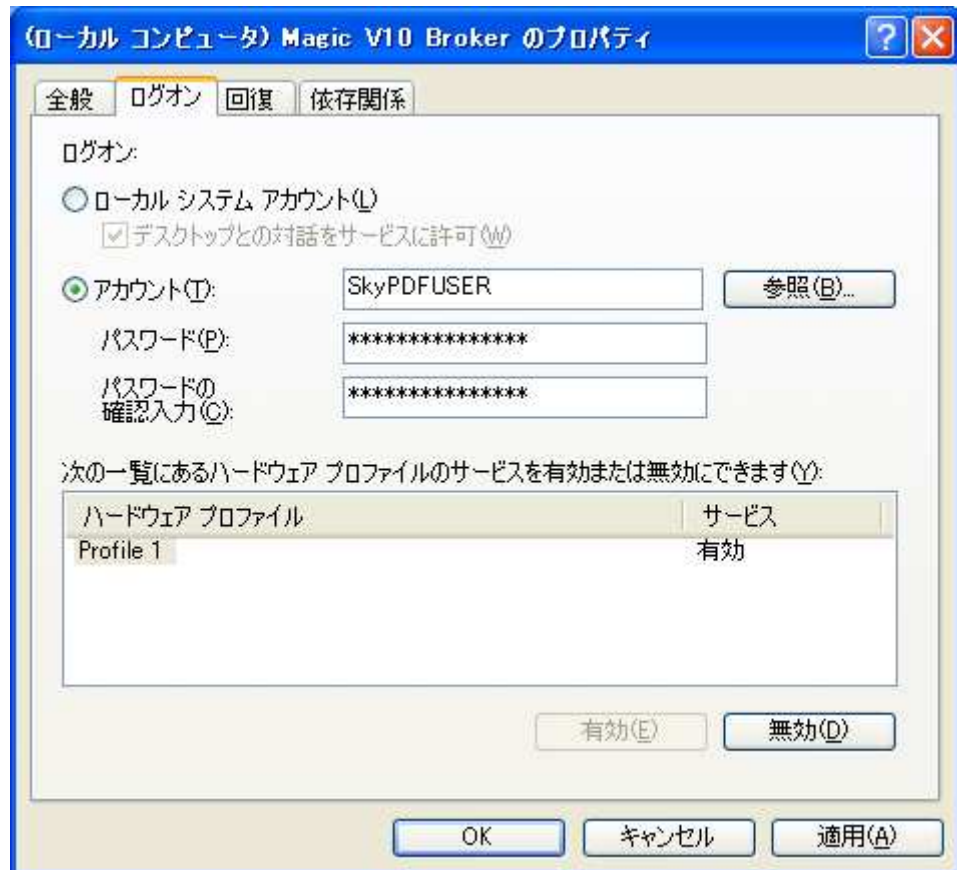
(ローカル コンピュータ) Magic V10 Broker のプロパティ

全般 | ログオン | 回復 | 依存関係

ログオン:

ローカル システム アカウント(L)

デスクトップとの対話をサービスに許可(W)

アカウント(T): SkyPDFUSER 参照(B)...

パスワード(P): ***************

パスワードの確認入力(C): ***************

次の一覧にあるハードウェア プロファイルのサービスを有効または無効にできます(Y):

| ハードウェア プロファイル | サービス |
|---|---|
| Profile 1 | 有効 |

有効(E) 無効(D)

OK キャンセル 適用(A)